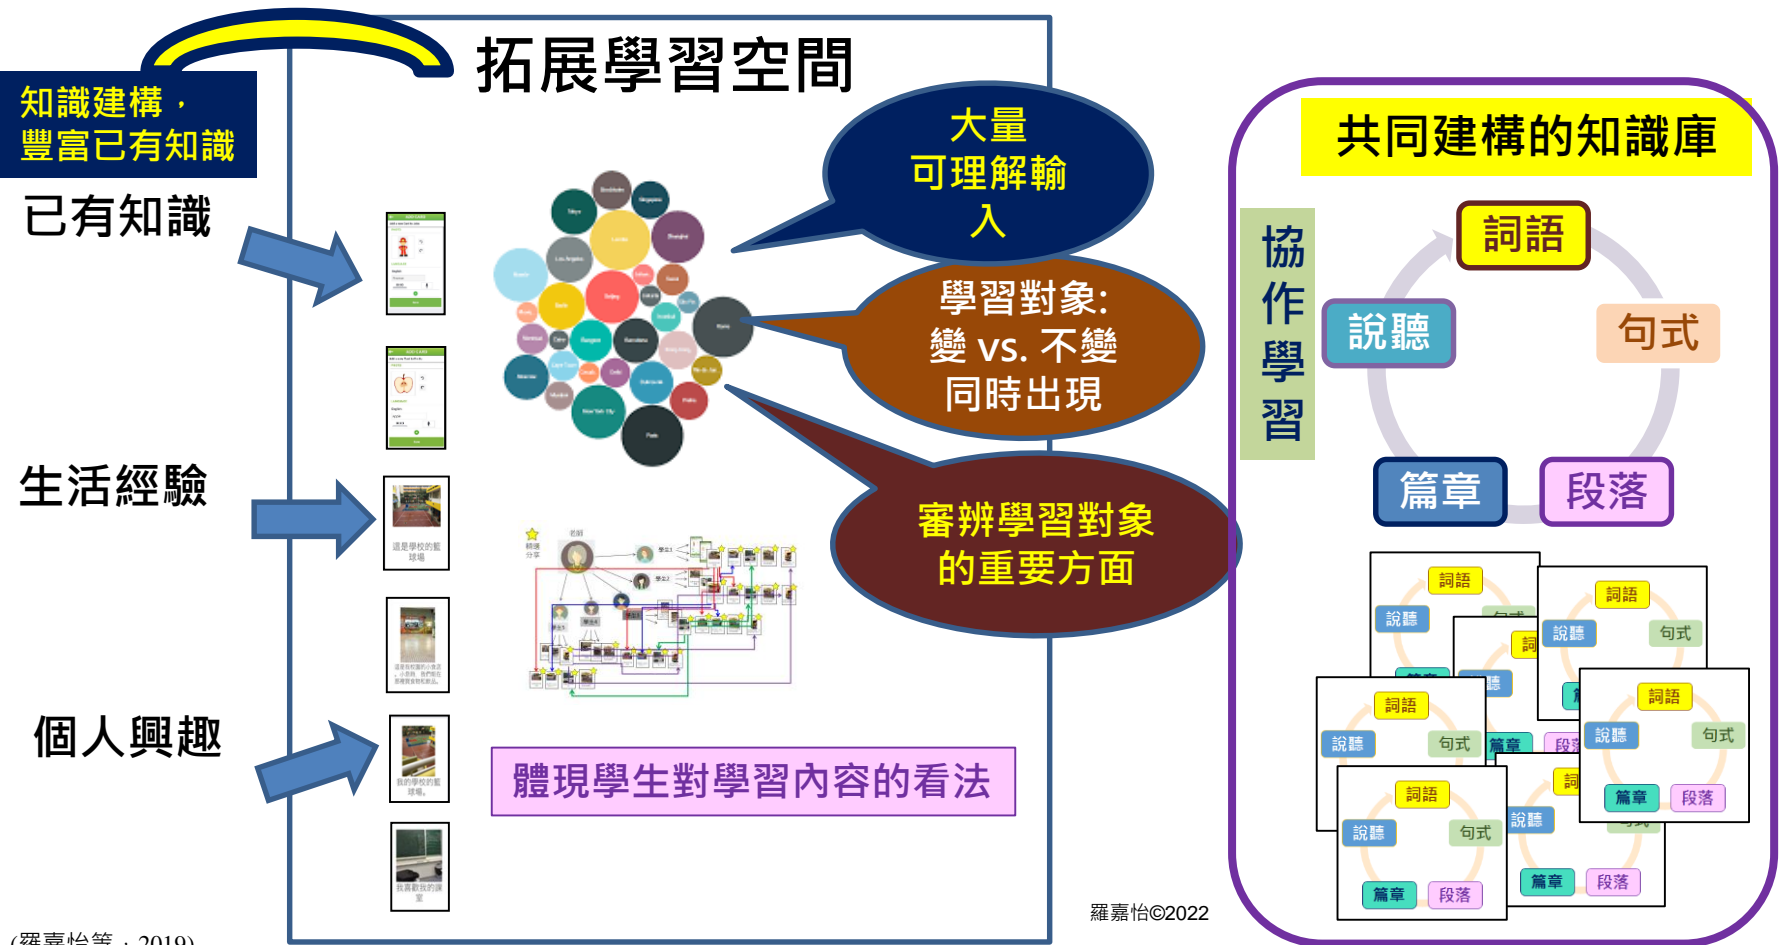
知識建構，
豐富已有知識

拓展學習空間

已有知識

生活經驗

個人興趣

大量
可理解輸
入

學習對象:
變 vs. 不變
同時出現

審辨學習對象
的重要方面

體現學生對學習內容的看法

共同建構的知識庫

協
作
學
習

詞語
說聽
句式
篇章
段落

詞語
說聽
句式
篇章
段落

詞語
說聽
句式

詞語
說聽
句式
篇章
段落

詞語
說聽
句式
篇章
段落

說聽
篇章
段落

羅嘉怡©2022

(羅嘉怡等，2019)